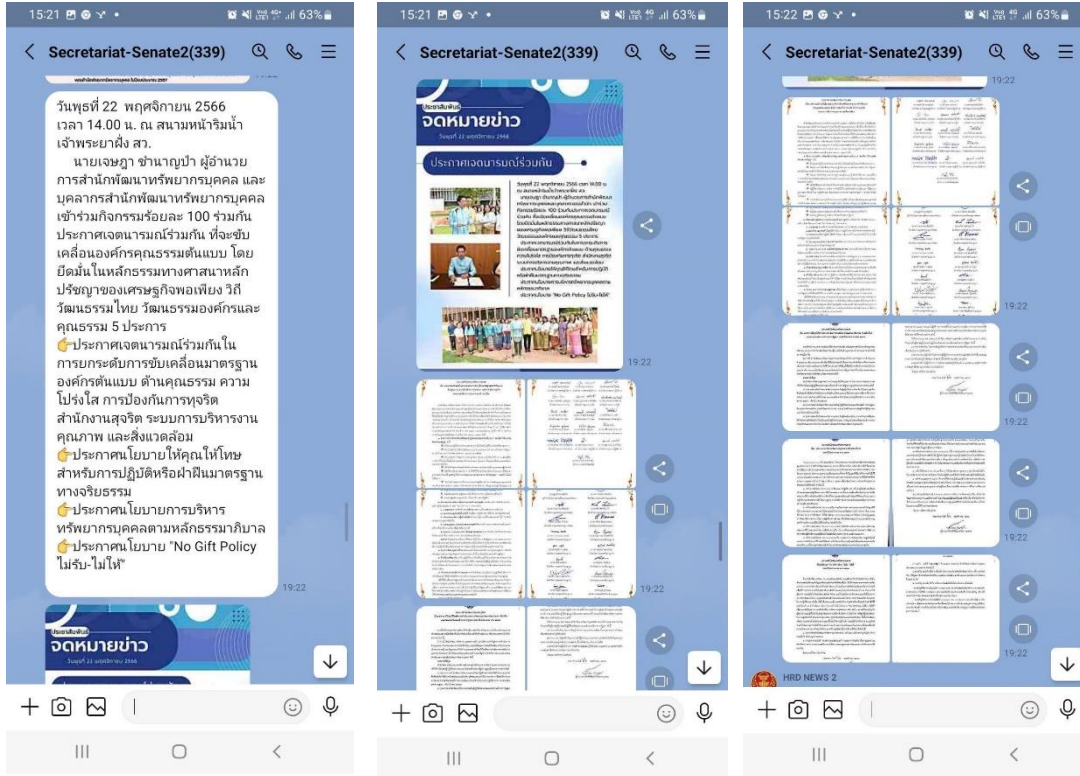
15:21 63%

Secretariat-Senate2(339)

วันพุธที่ 22 พฤศจิกายน 2566 เวลา 14.00 น. ณ สนามหน้าริมน้ำเจ้าพระยาฝั่ง สว.

นายเจษฎา ชำนาญป่า ผู้อำนวยการสำนักพัฒนาทรัพยากรบุคคล และบุคลากรสำนักพัฒนาทรัพยากรบุคคล เข้าร่วมกิจกรรมร้อยละ 100 ร่วมกันประกาศเจตนารมณ์ร่วมกัน ที่จะขับเคลื่อนองค์กรคุณธรรมต้นแบบ โดยยึดมั่นในหลักธรรมทางศาสนาหลักปรัชญาของเศรษฐกิจพอเพียง วิถีวัฒนธรรมไทย วัฒนธรรมองค์กรและคุณธรรม 5 ประการ
👉ประกาศเจตนารมณ์ร่วมกันในการยกระดับการขับเคลื่อนมาตรฐานองค์กรต้นแบบ ด้านคุณธรรม ความโปร่งใส การป้องกันการทุจริต สำนักงานสุจริต ระบบการบริหารงานคุณภาพ และสิ่งแวดล้อม
👉ประกาศนโยบายให้คุณให้โทษสำหรับการปฏิบัติหรือฝ่าฝืนมาตรฐานทางจริยธรรม
👉ประกาศนโยบายการบริหารทรัพยากรบุคคลตามหลักธรรมาภิบาล
👉ประกาศนโยบาย "No Gift Policy ไม่รับ-ไม่ให้"

19:22

ประชาสัมพันธ์
จดหมายข่าว
วันพุธที่ 22 พฤศจิกายน 2566

15:21 63%

Secretariat-Senate2(339)

ประชาสัมพันธ์
จดหมายข่าว
วันพุธที่ 22 พฤศจิกายน 2566

ประกาศเจตนารมณ์ร่วมกัน

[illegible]

ประกาศนโยบาย "No Gift Policy ไม่รับ-ไม่ให้"

19:22

19:22

15:22 63%

Secretariat-Senate2(339)

19:22

19:22

19:22

19:22

19:22

HRD NEWS 2